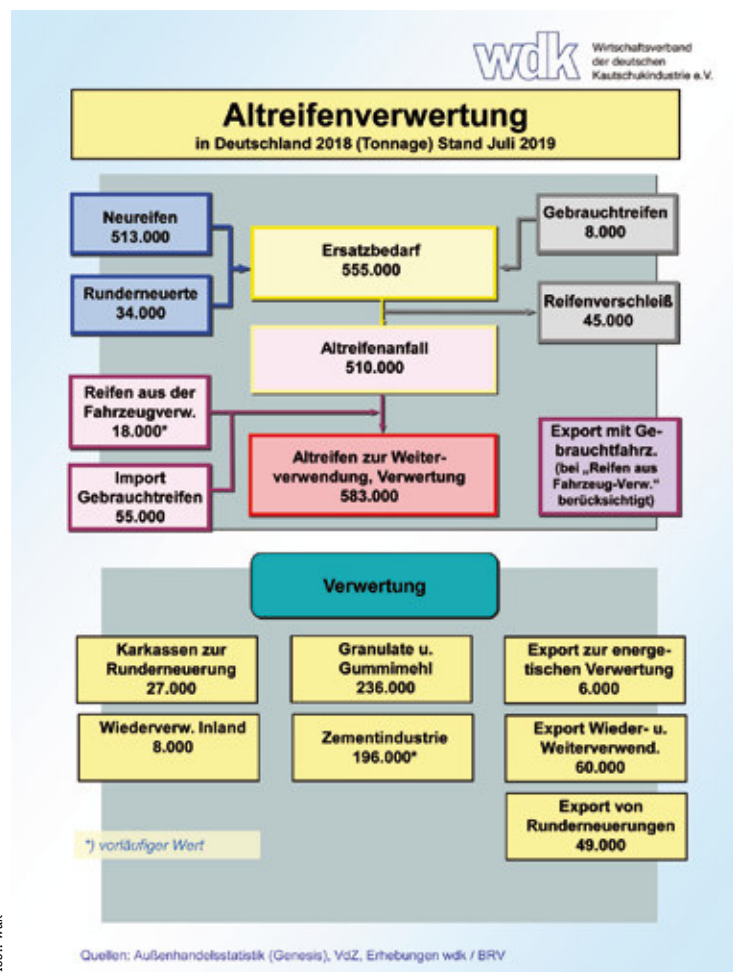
wdk Wirtschaftsverband der deutschen Kautschukindustrie e.V.

Altreifenverwertung
in Deutschland 2018 (Tonnage) Stand Juli 2019

Neureifen
513.000

Runderneuerte
34.000

Ersatzbedarf
555.000

Gebrauchtreifen
8.000

Reifenverschleiß
45.000

Altreifenanfall
510.000

Reifen aus der Fahrzeugverw.
18.000*

Import Gebrauchtreifen
55.000

Altreifen zur Weiterverwendung, Verwertung
583.000

Export mit Gebrauchtfahrz.
(bei „Reifen aus Fahrzeug-Verw." berücksichtigt)

Verwertung

Karkassen zur Runderneuerung
27.000

Granulate u. Gummimehl
236.000

Export zur energetischen Verwertung
6.000

Wiederverw. Inland
8.000

Zementindustrie
196.000*

Export Wieder- u. Weiterverwend.
60.000

Export von Runderneuerungen
49.000

*) vorläufiger Wert

Quellen: Außenhandelsstatistik (Genesis), VdZ, Erhebungen wdk / BRV

Foto: wdk